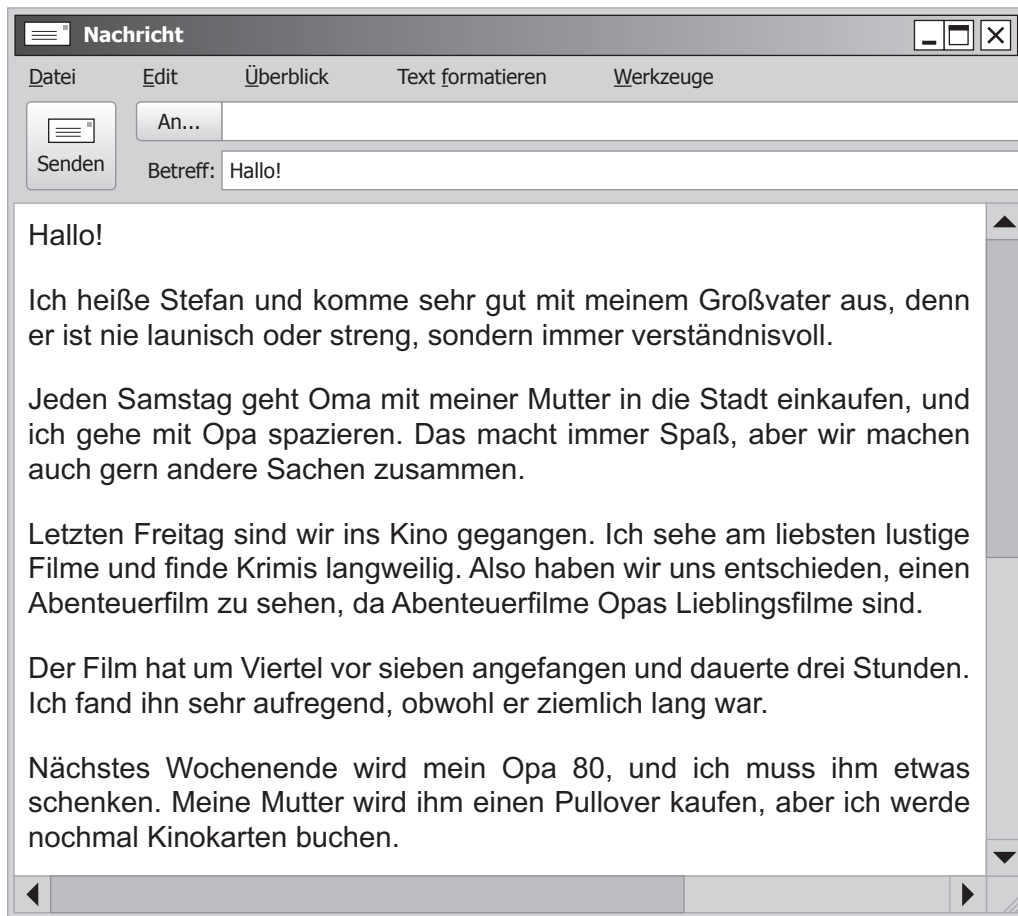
Nachricht

Datei Edit Überblick Text formatieren Werkzeuge

Senden

An...

Betreff: Hallo!

Hallo!

Ich heiße Stefan und komme sehr gut mit meinem Großvater aus, denn er ist nie launisch oder streng, sondern immer verständnisvoll.

Jeden Samstag geht Oma mit meiner Mutter in die Stadt einkaufen, und ich gehe mit Opa spazieren. Das macht immer Spaß, aber wir machen auch gern andere Sachen zusammen.

Letzten Freitag sind wir ins Kino gegangen. Ich sehe am liebsten lustige Filme und finde Krimis langweilig. Also haben wir uns entschieden, einen Abenteuerfilm zu sehen, da Abenteuerfilme Opas Lieblingsfilme sind.

Der Film hat um Viertel vor sieben angefangen und dauerte drei Stunden. Ich fand ihn sehr aufregend, obwohl er ziemlich lang war.

Nächstes Wochenende wird mein Opa 80, und ich muss ihm etwas schenken. Meine Mutter wird ihm einen Pullover kaufen, aber ich werde nochmal Kinokarten buchen.